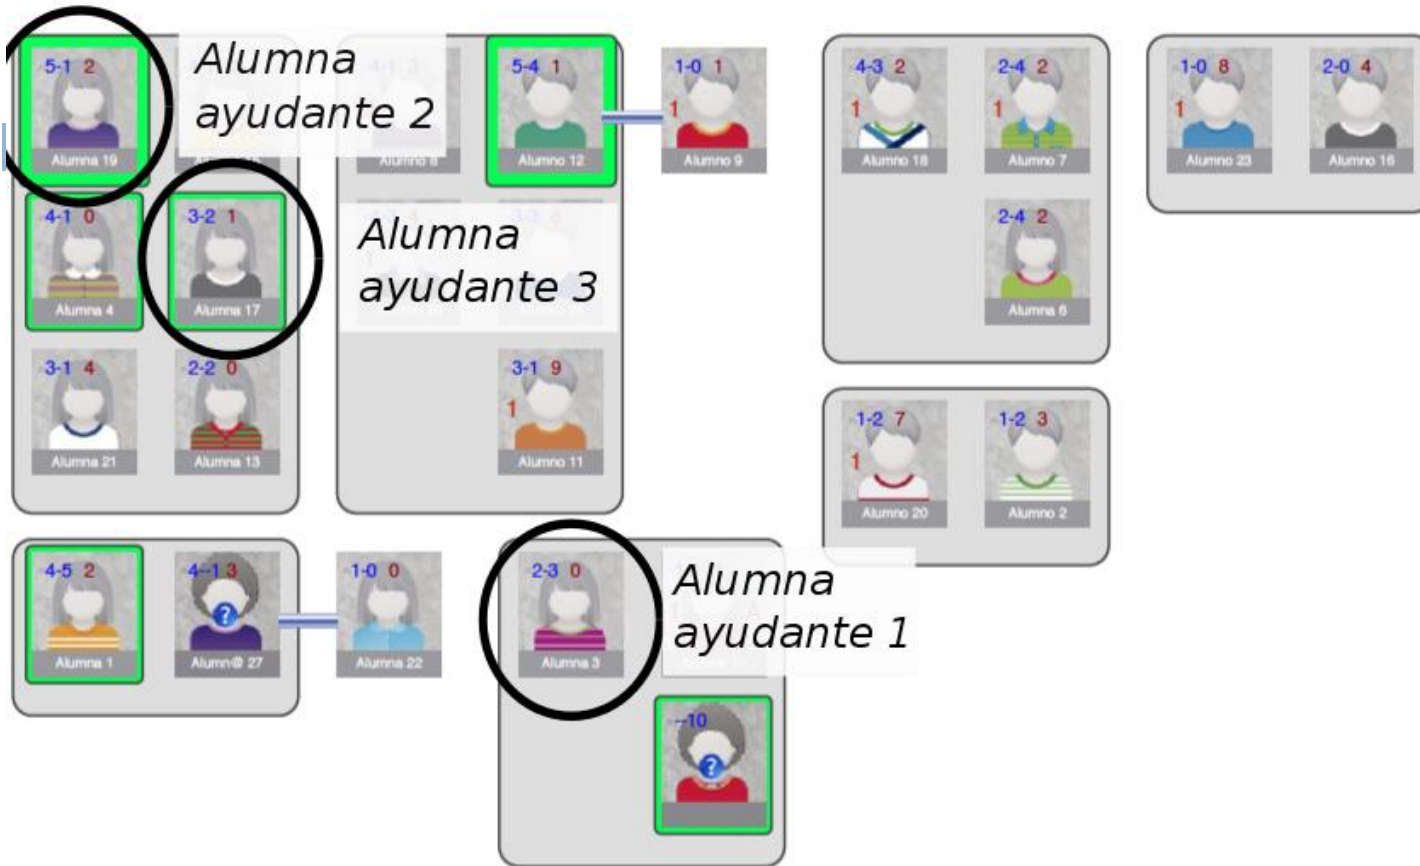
5-1 2
Alumna 19

Alumna ayudante 2

4-1 0
Alumna 4

3-2 1
Alumna 17

3-1 4
Alumna 21

2-2 0
Alumna 13

Alumno 8

5-4 1
Alumno 12

1-0 1
1
Alumno 9

Alumna ayudante 3

3-1 9
1
Alumno 11

4-3 2
1
Alumno 18

2-4 2
1
Alumno 7

2-4 2
Alumna 6

1-0 8
1
Alumno 23

2-0 4
Alumno 16

1-2 7
1
Alumno 20

1-2 3
Alumno 2

4-5 2
Alumna 1

4--1 3
Alumn@ 27

1-0 0
Alumna 22

2-3 0
Alumna 3

Alumna ayudante 1

--10